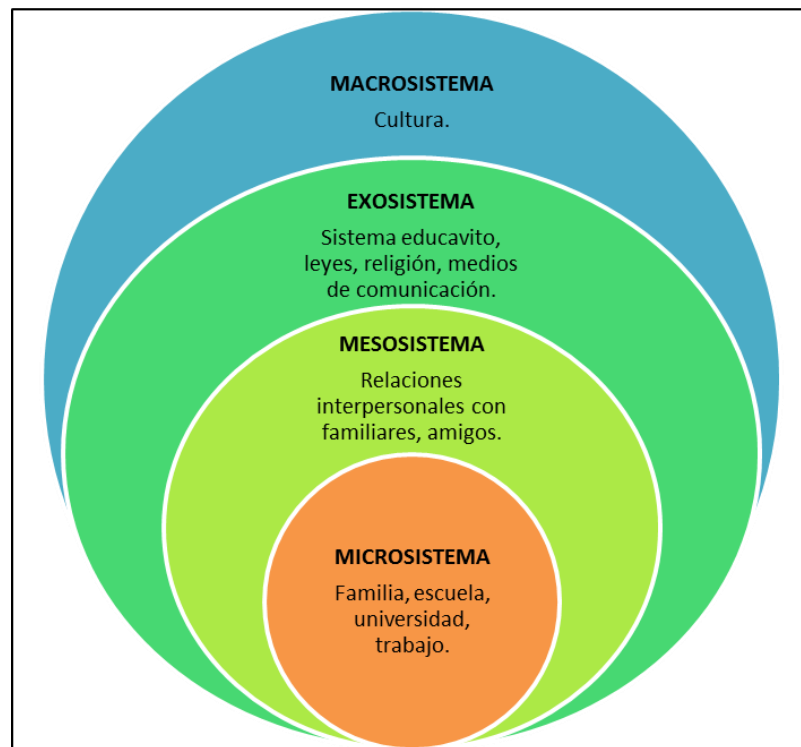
MACROSISTEMA
Cultura.

EXOSISTEMA
Sistema educavito, leyes, religión, medios de comunicación.

MESOSISTEMA
Relaciones interpersonales con familiares, amigos.

MICROSISTEMA
Familia, escuela, universidad, trabajo.